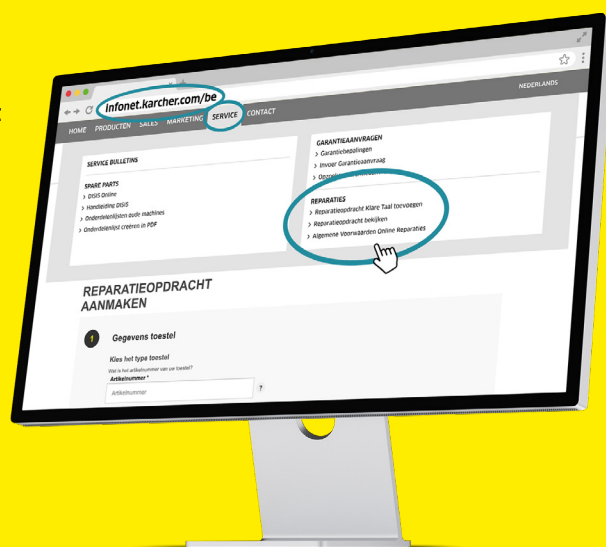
infonet.karcher.com/be

NEDERLANDS

HOME PRODUCTEN SALES MARKETING SERVICE CONTACT

SERVICE BULLETINS

SPARE PARTS
› DISIS Online
› Handleiding DISIS
› Onderdelenlijsten oude machines
› Onderdelenlijst creëren in PDF

GARANTIEAANVRAGEN
› Garantiebepalingen
› Invoer Garantieaanvraag
› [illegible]

REPARATIES
› Reparatieopdracht Klare Taal toevoegen
› Reparatieopdracht bekijken
› Algemene Voorwaarden Online Reparaties

REPARATIEOPDRACHT AANMAKEN

1 Gegevens toestel

Kies het type toestel
Wat is het artikelnummer van uw toestel?
Artikelnummer *
Artikelnummer
?